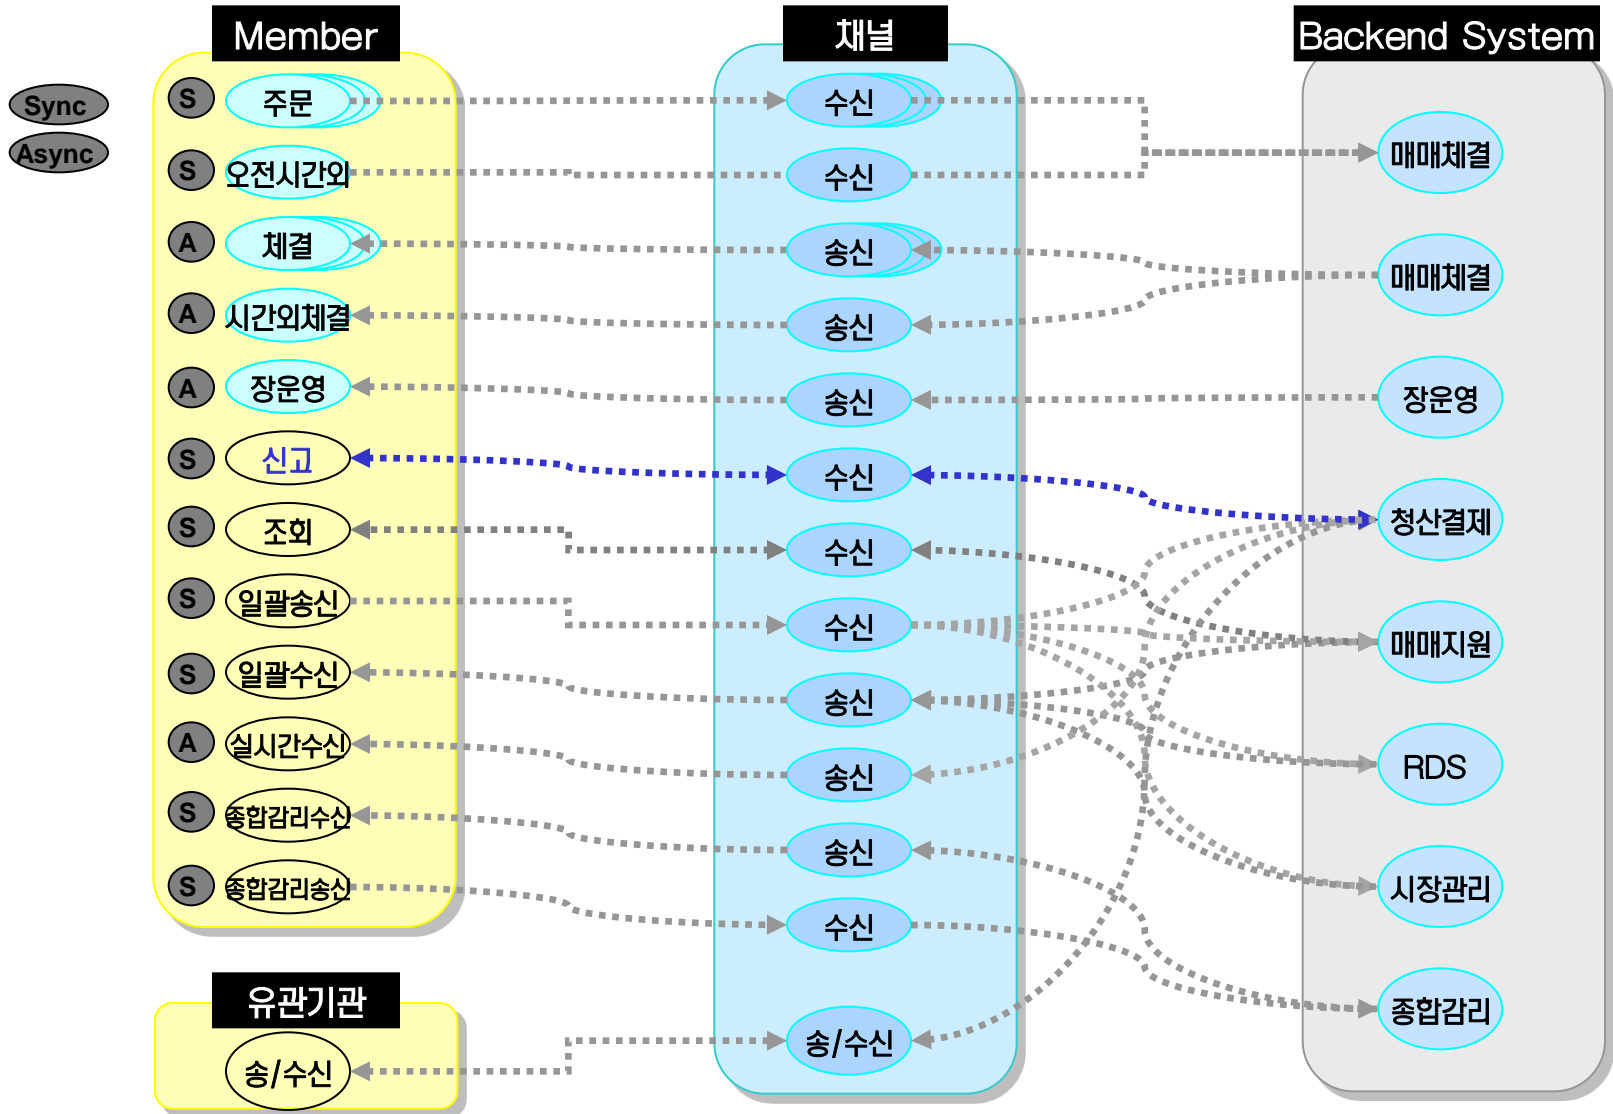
Sync
Async

Member
S 주문
S 오전시간외
A 체결
A 시간외체결
A 장운영
S 신고
S 조회
S 일괄송신
S 일괄수신
A 실시간수신
S 종합감리수신
S 종합감리송신

유관기관
송/수신

채널
수신
수신
송신
송신
송신
수신
수신
수신
송신
송신
송신
수신
송/수신

Backend System
매매체결
매매체결
장운영
청산결제
매매지원
RDS
시장관리
종합감리